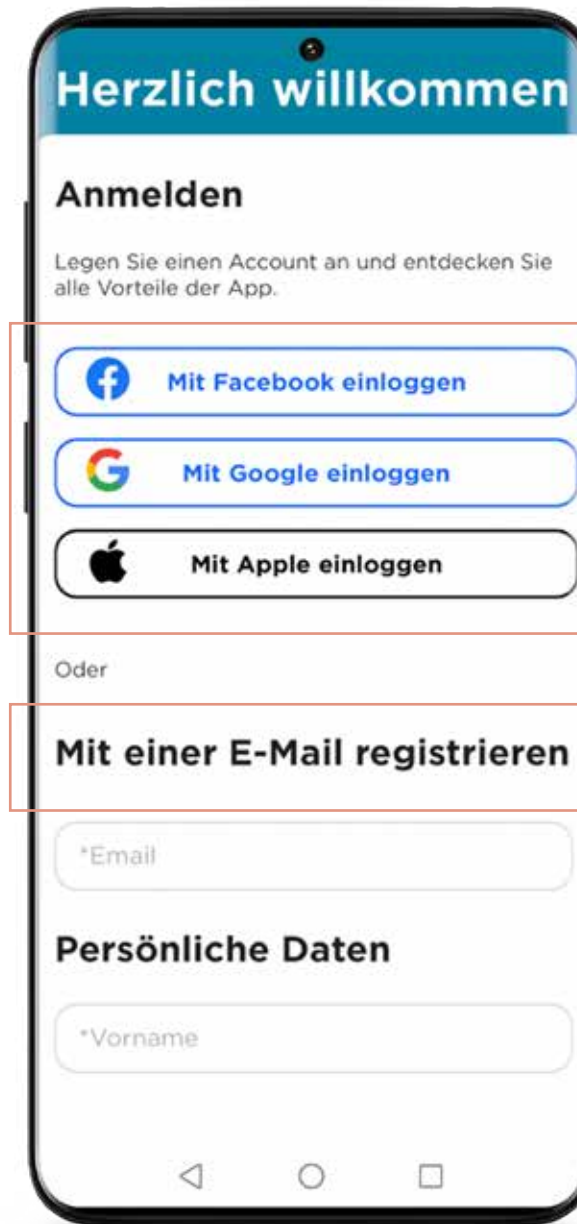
Herzlich willkommen

Anmelden

Legen Sie einen Account an und entdecken Sie alle Vorteile der App.

Mit Facebook einloggen

Mit Google einloggen

Mit Apple einloggen

Oder

Mit einer E-Mail registrieren

*Email

Persönliche Daten

*Vorname